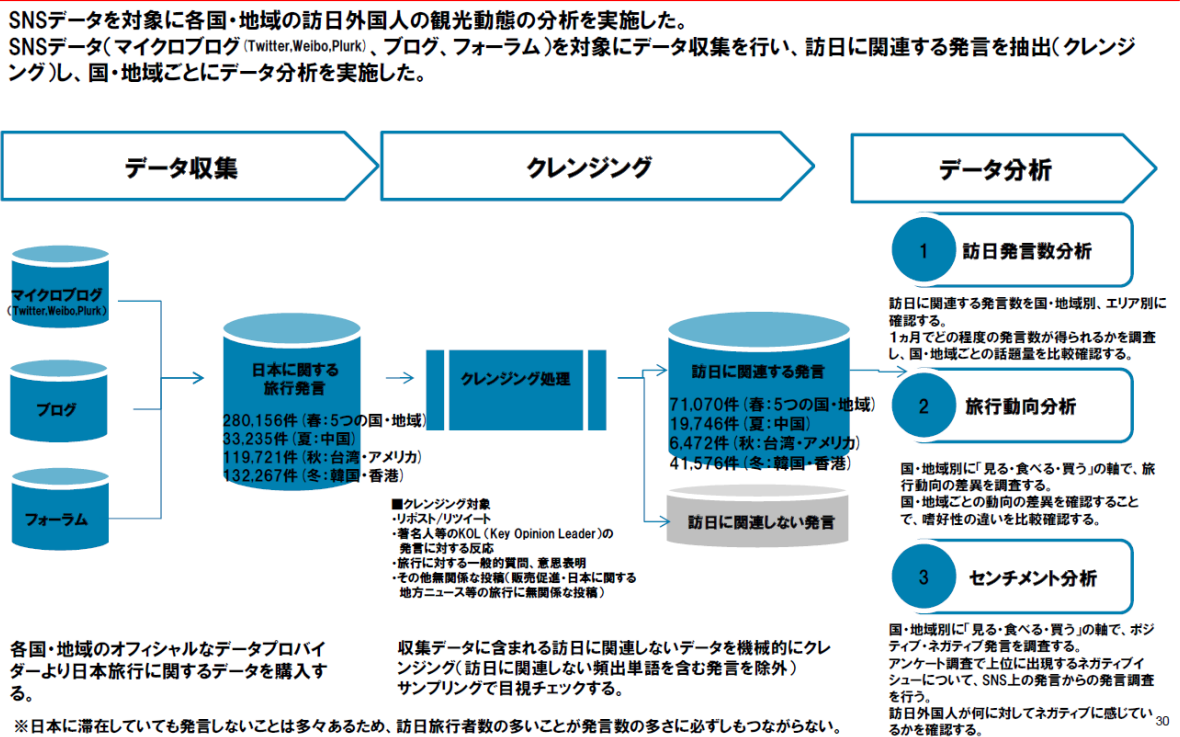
SNSデータを対象に各国・地域の訪日外国人の観光動態の分析を実施した。
SNSデータ（マイクロブログ(Twitter,Weibo,Plurk)、ブログ、フォーラム）を対象にデータ収集を行い、訪日に関連する発言を抽出（クレンジング）し、国・地域ごとにデータ分析を実施した。

データ収集

クレンジング

データ分析

マイクロブログ (Twitter,Weibo,Plurk)

ブログ

フォーラム

日本に関する旅行発言

280,156件（春：5つの国・地域）
33,235件（夏：中国）
119,721件（秋：台湾・アメリカ）
132,267件（冬：韓国・香港）

クレンジング処理

■クレンジング対象
・リポスト/リツイート
・著名人等のKOL（Key Opinion Leader）の発言に対する反応
・旅行に対する一般的質問、意思表明
・その他無関係な投稿（販売促進・日本に関する地方ニュース等の旅行に無関係な投稿）

訪日に関連する発言

71,070件（春：5つの国・地域）
19,746件（夏：中国）
6,472件（秋：台湾・アメリカ）
41,576件（冬：韓国・香港）

訪日に関連しない発言

1 訪日発言数分析

訪日に関連する発言数を国・地域別、エリア別に確認する。
1ヵ月でどの程度の発言数が得られるかを調査し、国・地域ごとの話題量を比較確認する。

2 旅行動向分析

国・地域別に「見る・食べる・買う」の軸で、旅行動向の差異を調査する。
国・地域ごとの動向の差異を確認することで、嗜好性の違いを比較確認する。

3 センチメント分析

国・地域別に「見る・食べる・買う」の軸で、ポジティブ・ネガティブ発言を調査する。
アンケート調査で上位に出現するネガティブイシューについて、SNS上の発言からの発言調査を行う。
訪日外国人が何に対してネガティブに感じているかを確認する。

各国・地域のオフィシャルなデータプロバイダーより日本旅行に関するデータを購入する。

収集データに含まれる訪日に関連しないデータを機械的にクレンジング（訪日に関連しない頻出単語を含む発言を除外）サンプリングで目視チェックする。

※日本に滞在していても発言しないことは多々あるため、訪日旅行者数の多いことが発言数の多さに必ずしもつながらない。

30